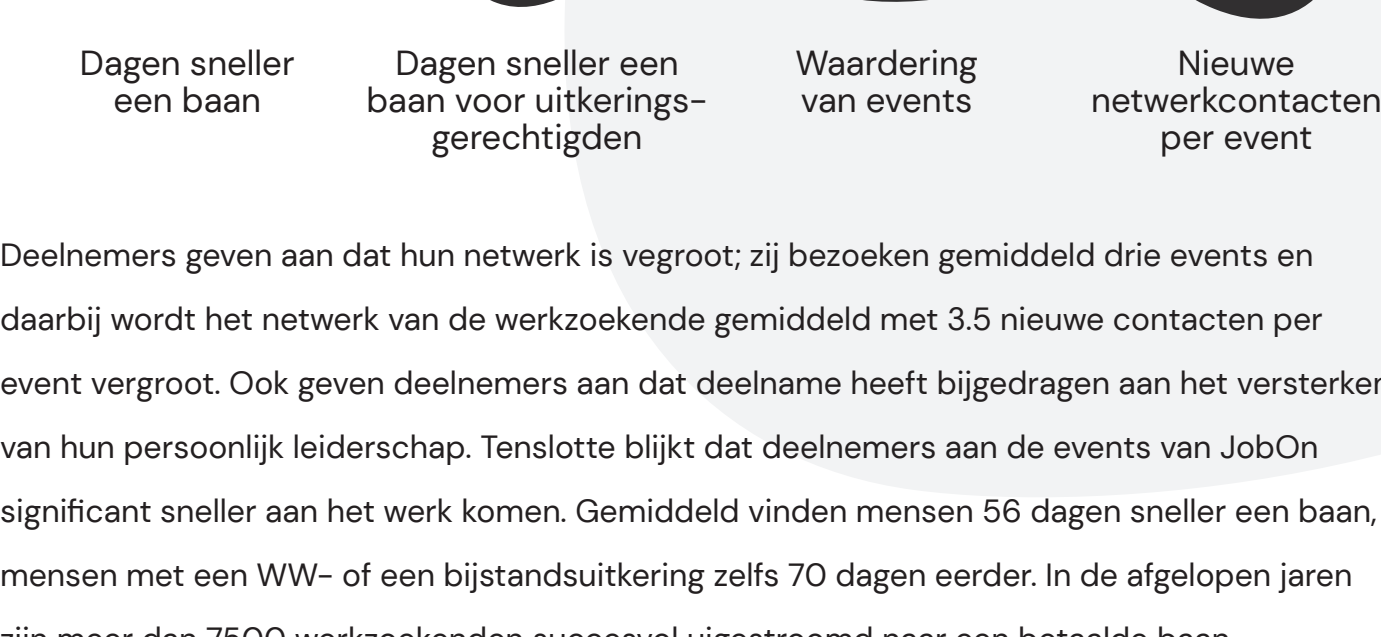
Dagen sneller een baan

Dagen sneller een baan voor uitkeringsgerechtigden

Waardering van events

Nieuwe netwerkcontacten per event

Deelnemers geven aan dat hun netwerk is vegroot; zij bezoeken gemiddeld drie events en daarbij wordt het netwerk van de werkzoekende gemiddeld met 3.5 nieuwe contacten per event vergroot. Ook geven deelnemers aan dat deelname heeft bijgedragen aan het versterken van hun persoonlijk leiderschap. Tenslotte blijkt dat deelnemers aan de events van JobOn significant sneller aan het werk komen. Gemiddeld vinden mensen 56 dagen sneller een baan, mensen met een WW- of een bijstandsuitkering zelfs 70 dagen eerder. In de afgelopen jaren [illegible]